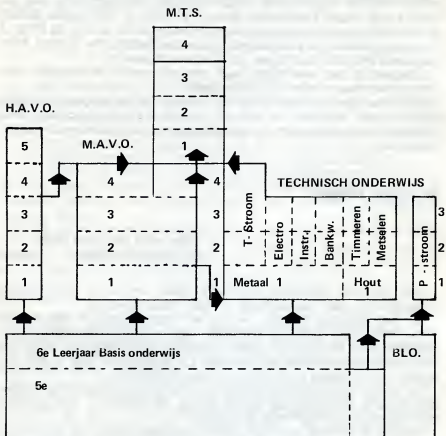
M.T.S.

4

3

2

1

H.A.V.O.

5

4

3

2

1

M.A.V.O.

4

3

2

1

4

3

2

1

TECHNISCH ONDERWIJS

T-Stroom

Electro

Instr.

Bankw.

Timmeren

Metselen

Metaal 1

Hout 1

P-stroom

3

2

1

6e Leerjaar Basis onderwijs

5e

BLO.